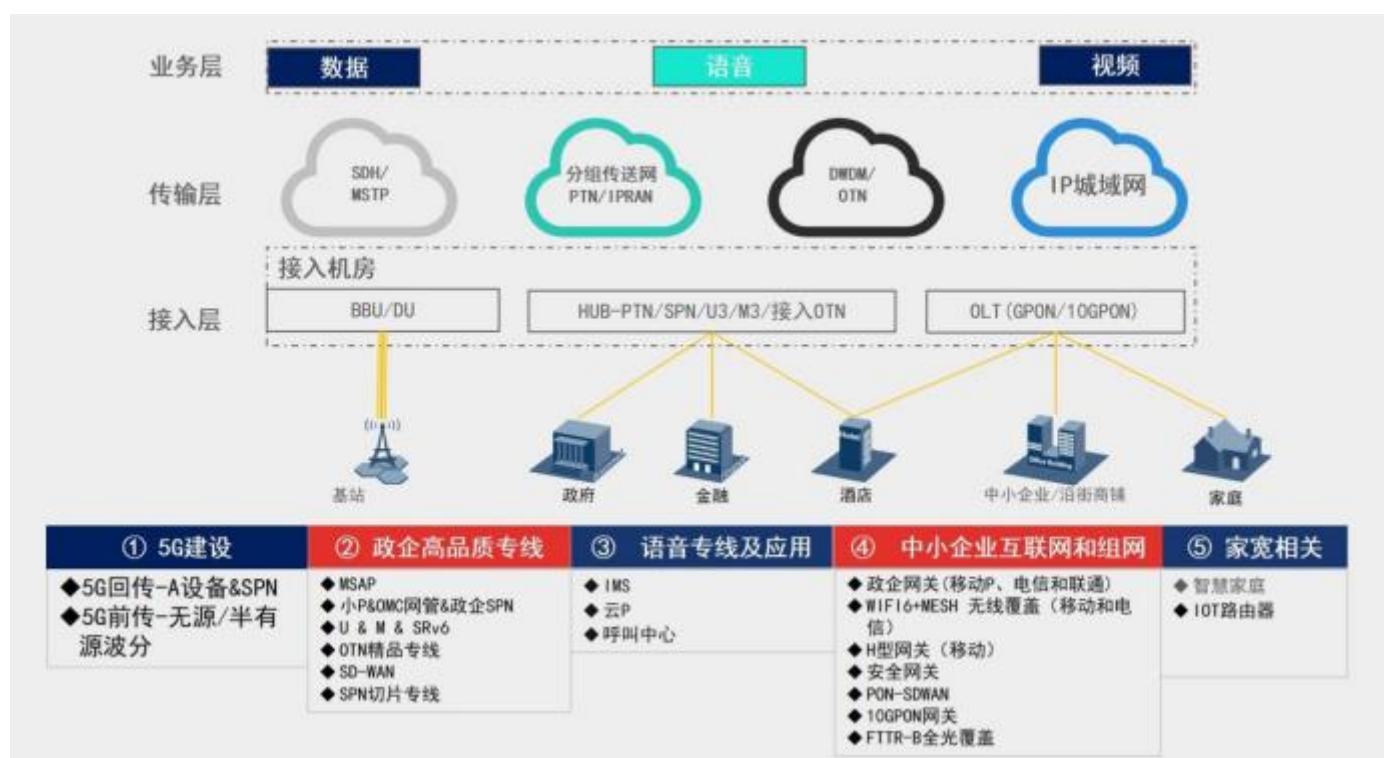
业务层

数据

语音

视频

传输层

SDH/
MSTP

分组传送网
PTN/IPRAN

DWDM/
OTN

IP城域网

接入机房

接入层

BBU/DU

HUB-PTN/SPN/U3/M3/接入OTN

OLT(GPON/10GPON)

基站

政府

金融

酒店

中小企业/沿街商铺

家庭

① 5G建设

◆5G回传-A设备&SPN
◆5G前传-无源/半有源波分

② 政企高品质专线

◆ MSAP
◆ 小P&OMC网管&政企SPN
◆ U & M & SRv6
◆ OTN精品专线
◆ SD-WAN
◆ SPN切片专线

③ 语音专线及应用

◆ IMS
◆ 云P
◆ 呼叫中心

④ 中小企业互联网和组网

◆ 政企网关(移动P、电信和联通)
◆ WIFI6+MESH 无线覆盖(移动和电信)
◆ H型网关(移动)
◆ 安全网关
◆ PON-SDWAN
◆ 10GPON网关
◆ FTTR-B全光覆盖

⑤ 家宽相关

◆ 智慧家庭
◆ IOT路由器